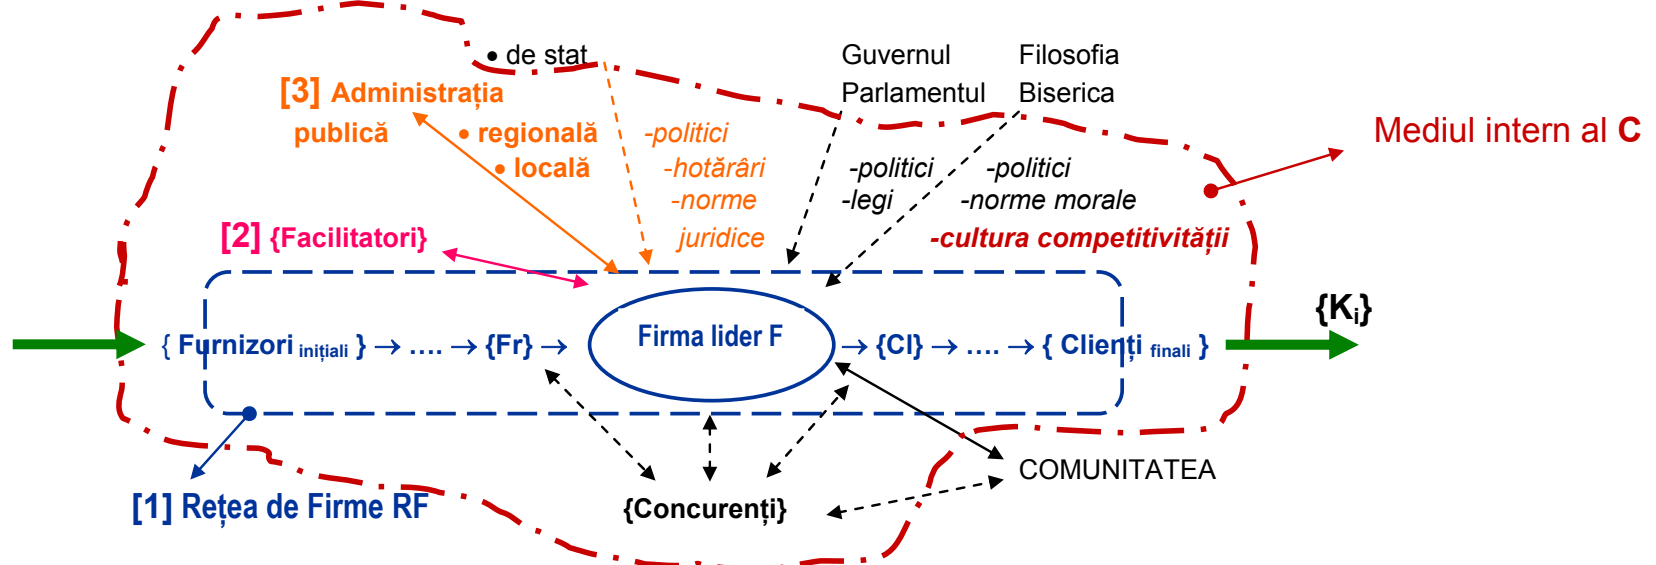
• de stat

Guvernul
Parlamentul

Filosofia
Biserica

[3] Administrația publică

• regională
• locală

-politici
-hotărâri
-norme
juridice

-politici
-legi

-politici
-norme morale
-cultura competitivității

Mediul intern al C

[2] {Facilitatori}

{ Furnizori$_{inițiali}$ } → …. → {Fr} →

Firma lider F

→ {Cl} → …. → { Clienți$_{finali}$ }

{K$_i$}

[1] Rețea de Firme RF

{Concurenți}

COMUNITATEA